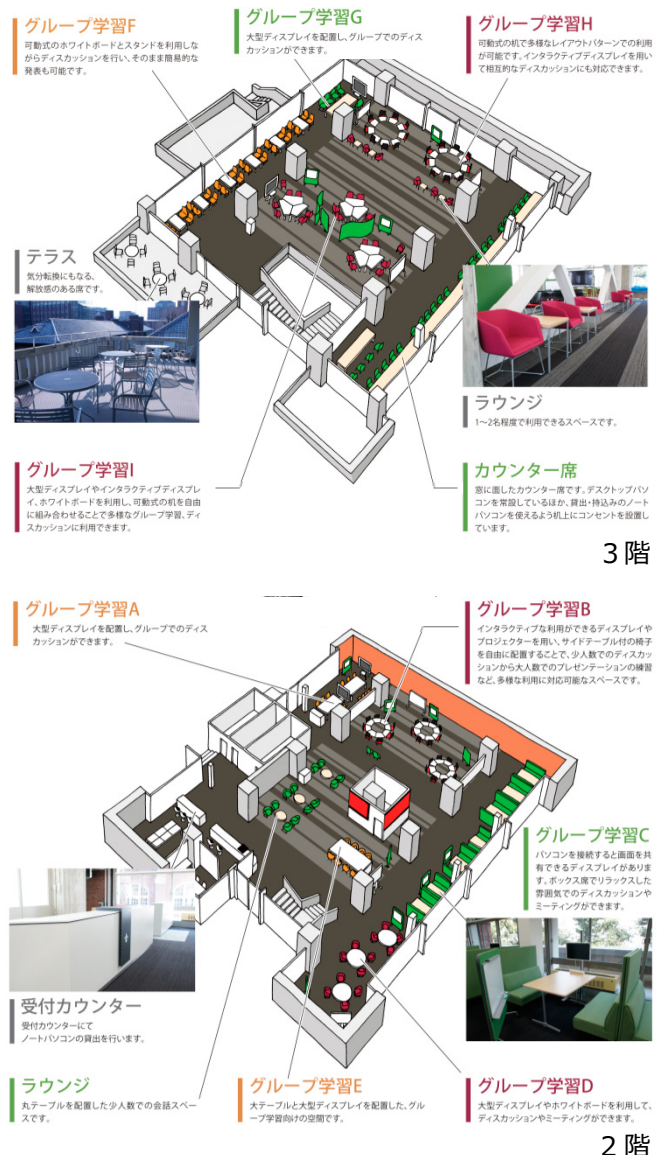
グループ学習F
可動式のホワイトボードとスタンドを利用しながらディスカッションを行い、そのまま簡易的な発表も可能です。

グループ学習G
大型ディスプレイを配置し、グループでのディスカッションができます。

グループ学習H
可動式の机で多様なレイアウトパターンでの利用が可能です。インタラクティブディスプレイを用いて相互的なディスカッションにも対応できます。

テラス
気分転換にもなる、解放感のある席です。

ラウンジ
1～2名程度で利用できるスペースです。

グループ学習I
大型ディスプレイやインタラクティブディスプレイ、ホワイトボードを利用し、可動式の机を自由に組み合わせることで多様なグループ学習、ディスカッションに利用できます。

カウンター席
窓に面したカウンター席です。デスクトップパソコンを常設しているほか、貸出・持込みのノートパソコンを使えるよう机上にコンセントを設置しています。

3階

グループ学習A
大型ディスプレイを配置し、グループでのディスカッションができます。

グループ学習B
インタラクティブな利用ができるディスプレイやプロジェクターを用い、サイドテーブル付の椅子を自由に配置することで、少人数でのディスカッションから大人数でのプレゼンテーションの練習など、多様な利用に対応可能なスペースです。

グループ学習C
パソコンを接続すると画面を共有できるディスプレイがあります。ボックス席でリラックスした雰囲気でのディスカッションやミーティングができます。

受付カウンター
受付カウンターにてノートパソコンの貸出を行います。

ラウンジ
丸テーブルを配置した少人数での会話スペースです。

グループ学習E
大テーブルと大型ディスプレイを配置した、グループ学習向けの空間です。

グループ学習D
大型ディスプレイやホワイトボードを利用して、ディスカッションやミーティングができます。

2階